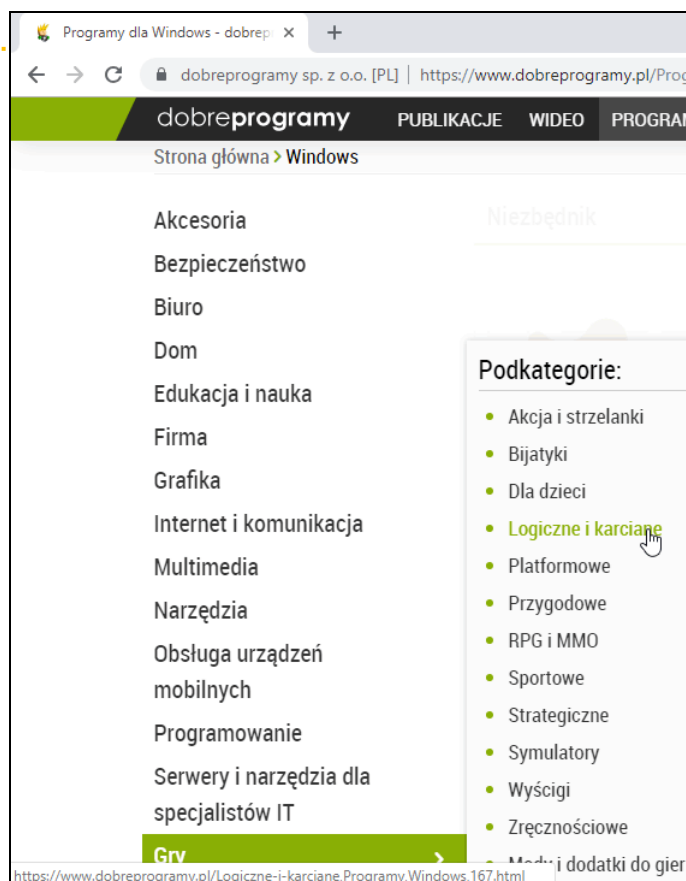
Programy dla Windows - dobrep ×
+
dobreprogramy sp. z o.o. [PL] | https://www.dobreprogramy.pl/Prog

dobreprogramy PUBLIKACJE WIDEO PROGRAM

Strona główna > Windows

Niezbędnik

Akcesoria
Bezpieczeństwo
Biuro
Dom
Edukacja i nauka
Firma
Grafika
Internet i komunikacja
Multimedia
Narzędzia
Obsługa urządzeń mobilnych
Programowanie
Serwery i narzędzia dla specjalistów IT
Gry >

Podkategorie:
• Akcja i strzelanki
• Bijatyki
• Dla dzieci
• Logiczne i karciane
• Platformowe
• Przygodowe
• RPG i MMO
• Sportowe
• Strategiczne
• Symulatory
• Wyścigi
• Zręcznościowe
• Mody i dodatki do gier

https://www.dobreprogramy.pl/Logiczne-i-karciane,Programy,Windows,167.html